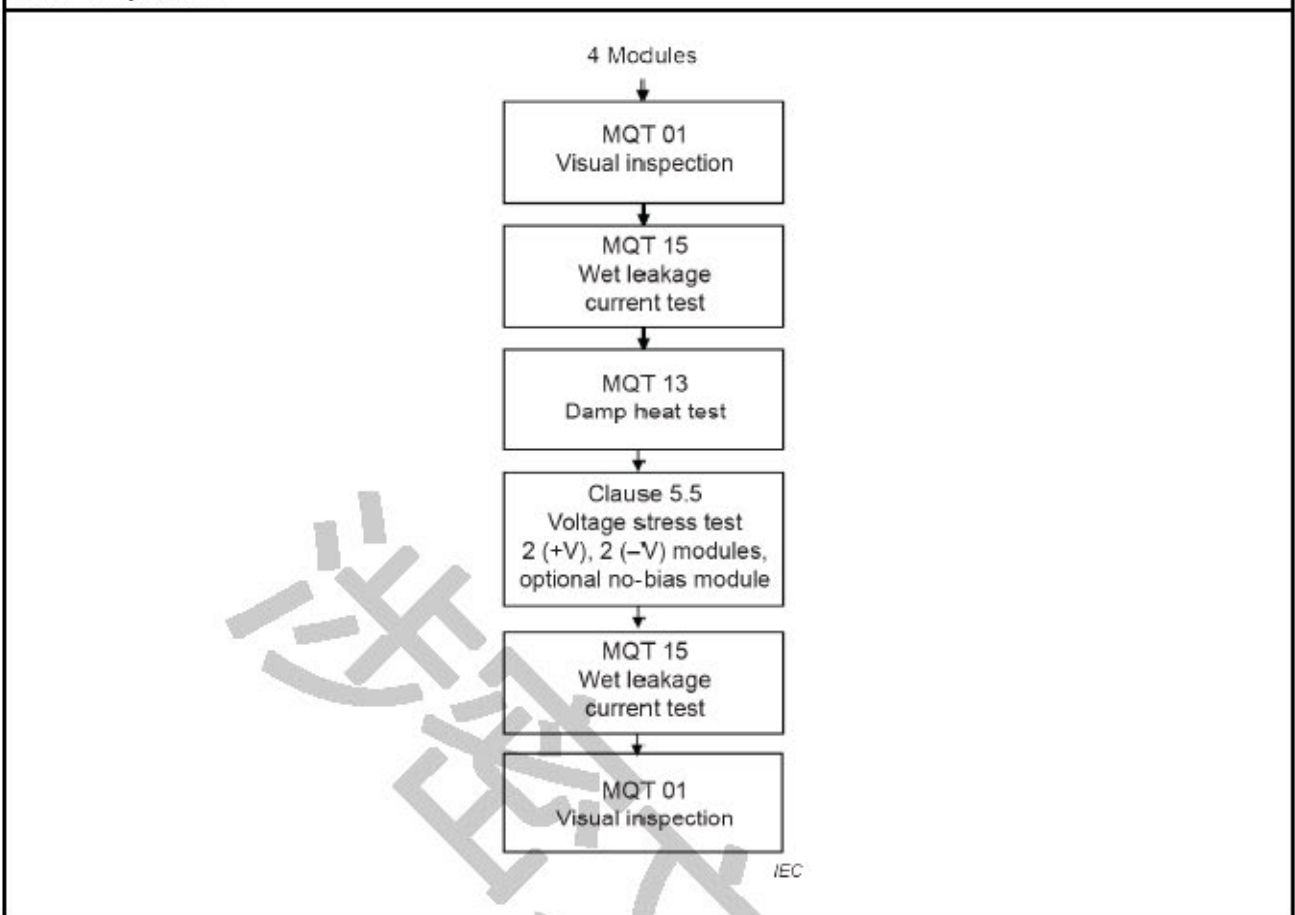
4 Modules

MQT 01
Visual inspection

MQT 15
Wet leakage current test

MQT 13
Damp heat test

Clause 5.5
Voltage stress test
2 (+V), 2 (–V) modules, optional no-bias module

MQT 15
Wet leakage current test

MQT 01
Visual inspection

IEC